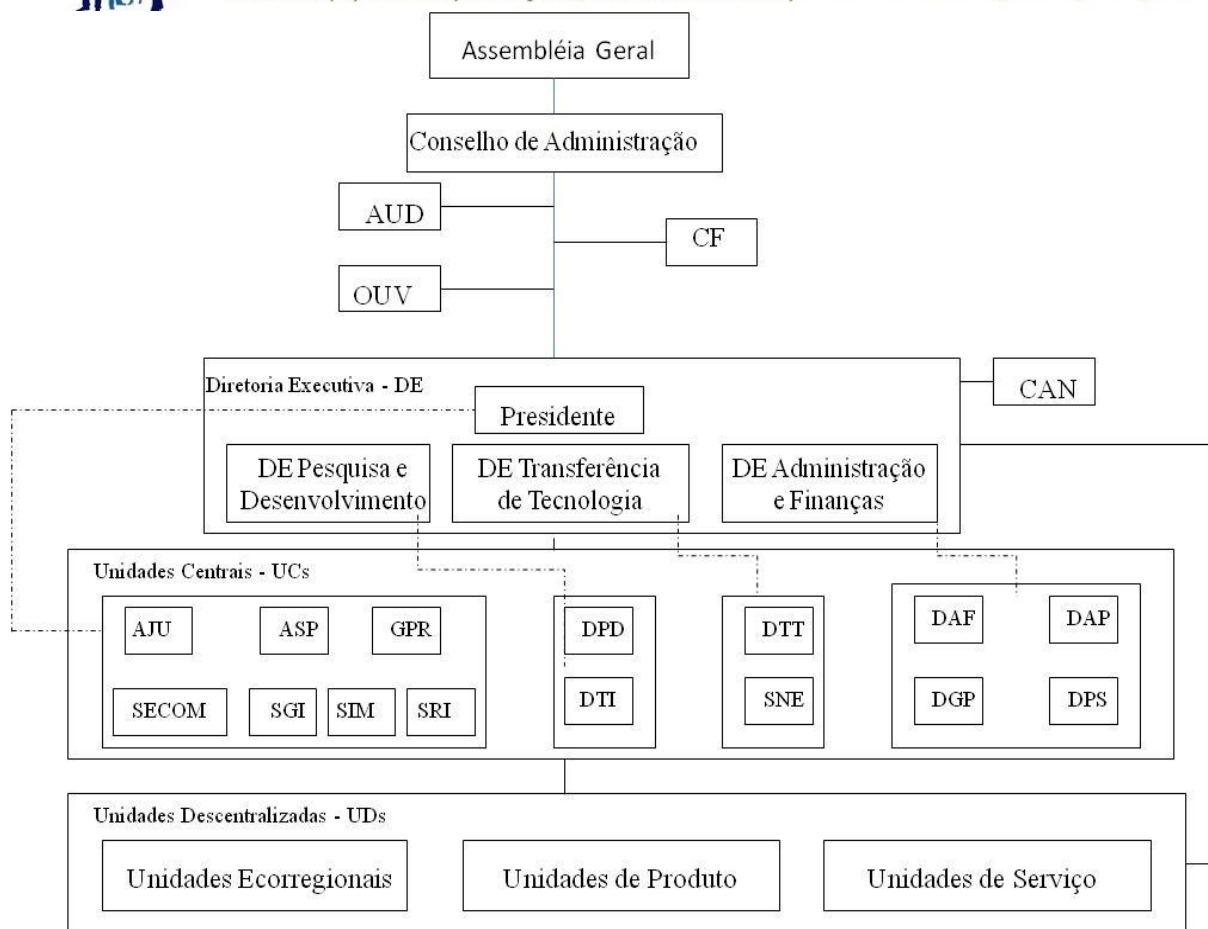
Assembléia Geral

Conselho de Administração

AUD

CF

OUV

Diretoria Executiva - DE

CAN

Presidente

DE Pesquisa e Desenvolvimento

DE Transferência de Tecnologia

DE Administração e Finanças

Unidades Centrais - UCs

AJU

ASP

GPR

SECOM

SGI

SIM

SRI

DPD

DTI

DTT

SNE

DAF

DAP

DGP

DPS

Unidades Descentralizadas - UDs

Unidades Ecorregionais

Unidades de Produto

Unidades de Serviço